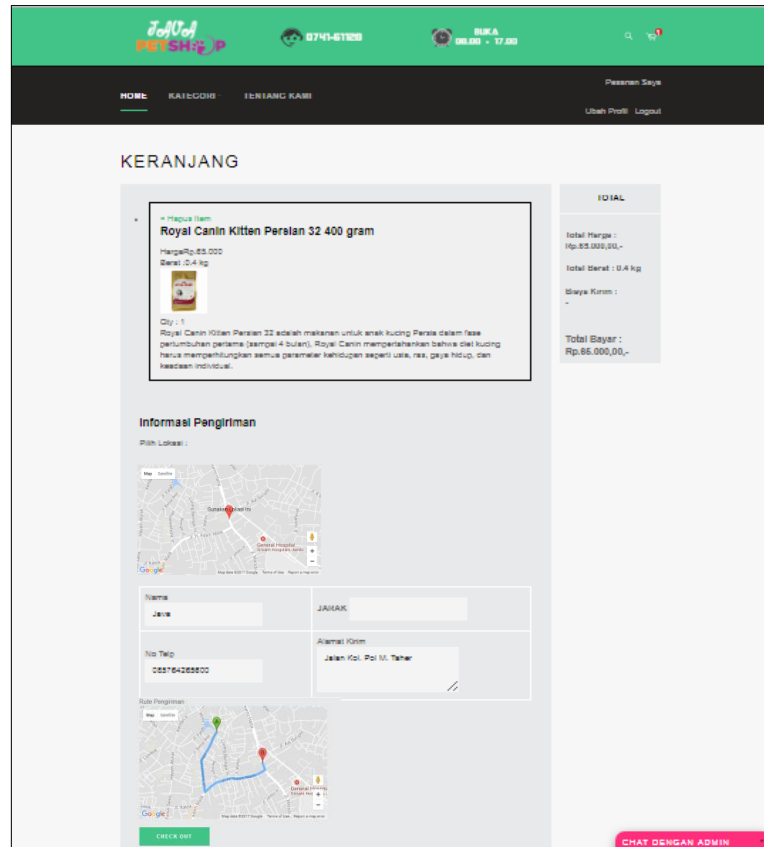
JAVA PETSHOP

0741-61120

BUKA 08.00 - 17.00

1

HOME KATEGORI TENTANG KAMI

Pesanan Saya

Ubah Profil Logout

KERANJANG

× Hapus Item

Royal Canin Kitten Persian 32 400 gram

HargaRp.85.000

Berat :0.4 kg

Qty : 1

Royal Canin Kitten Persian 32 adalah makanan untuk anak kucing Persia dalam fase pertumbuhan pertama (sampai 4 bulan). Royal Canin mempertahankan bahwa diet kucing harus memperhitungkan semua parameter kehidupan seperti usia, ras, gaya hidup, dan keadaan individual.

TOTAL

Total Harga : Rp.85.000,00,-

Total Berat : 0.4 kg

Biaya Kirim : -

Total Bayar : Rp.85.000,00,-

Informasi Pengiriman

Pilih Lokasi :

Map Satellite

Google

Nama

Java

JARAK

No Telp

085764268800

Alamat Kirim

Jalan Kol. Pol M. Taher

Rute Pengiriman

Map Satellite

Google

CHECK OUT

CHAT DENGAN ADMIN